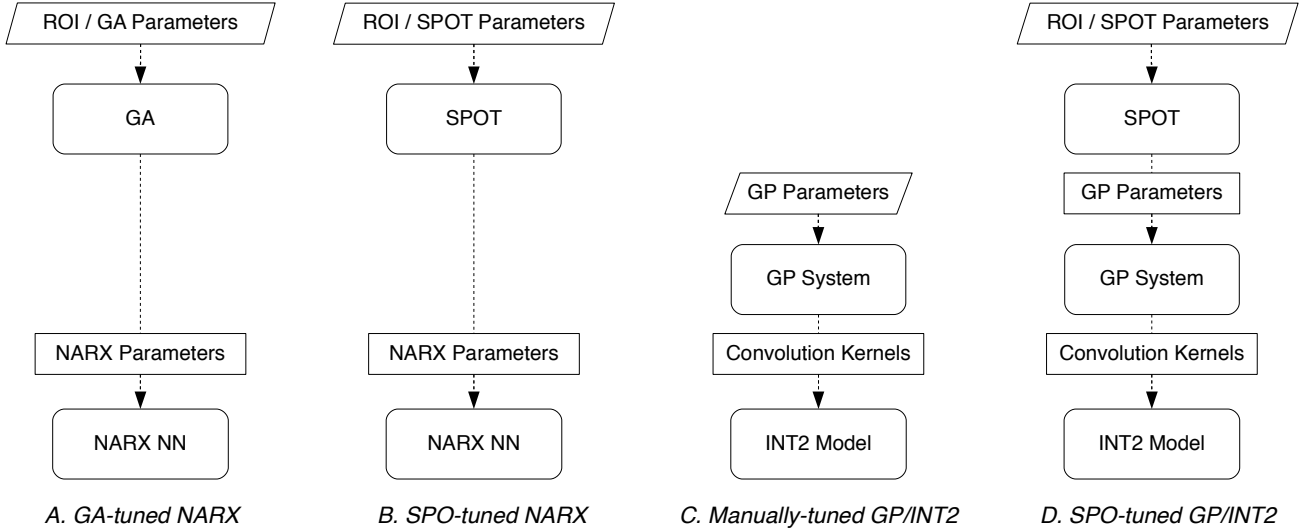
ROI / GA Parameters

GA

NARX Parameters

NARX NN

A. GA-tuned NARX

ROI / SPOT Parameters

SPOT

NARX Parameters

NARX NN

B. SPO-tuned NARX

GP Parameters

GP System

Convolution Kernels

INT2 Model

C. Manually-tuned GP/INT2

ROI / SPOT Parameters

SPOT

GP Parameters

GP System

Convolution Kernels

INT2 Model

D. SPO-tuned GP/INT2